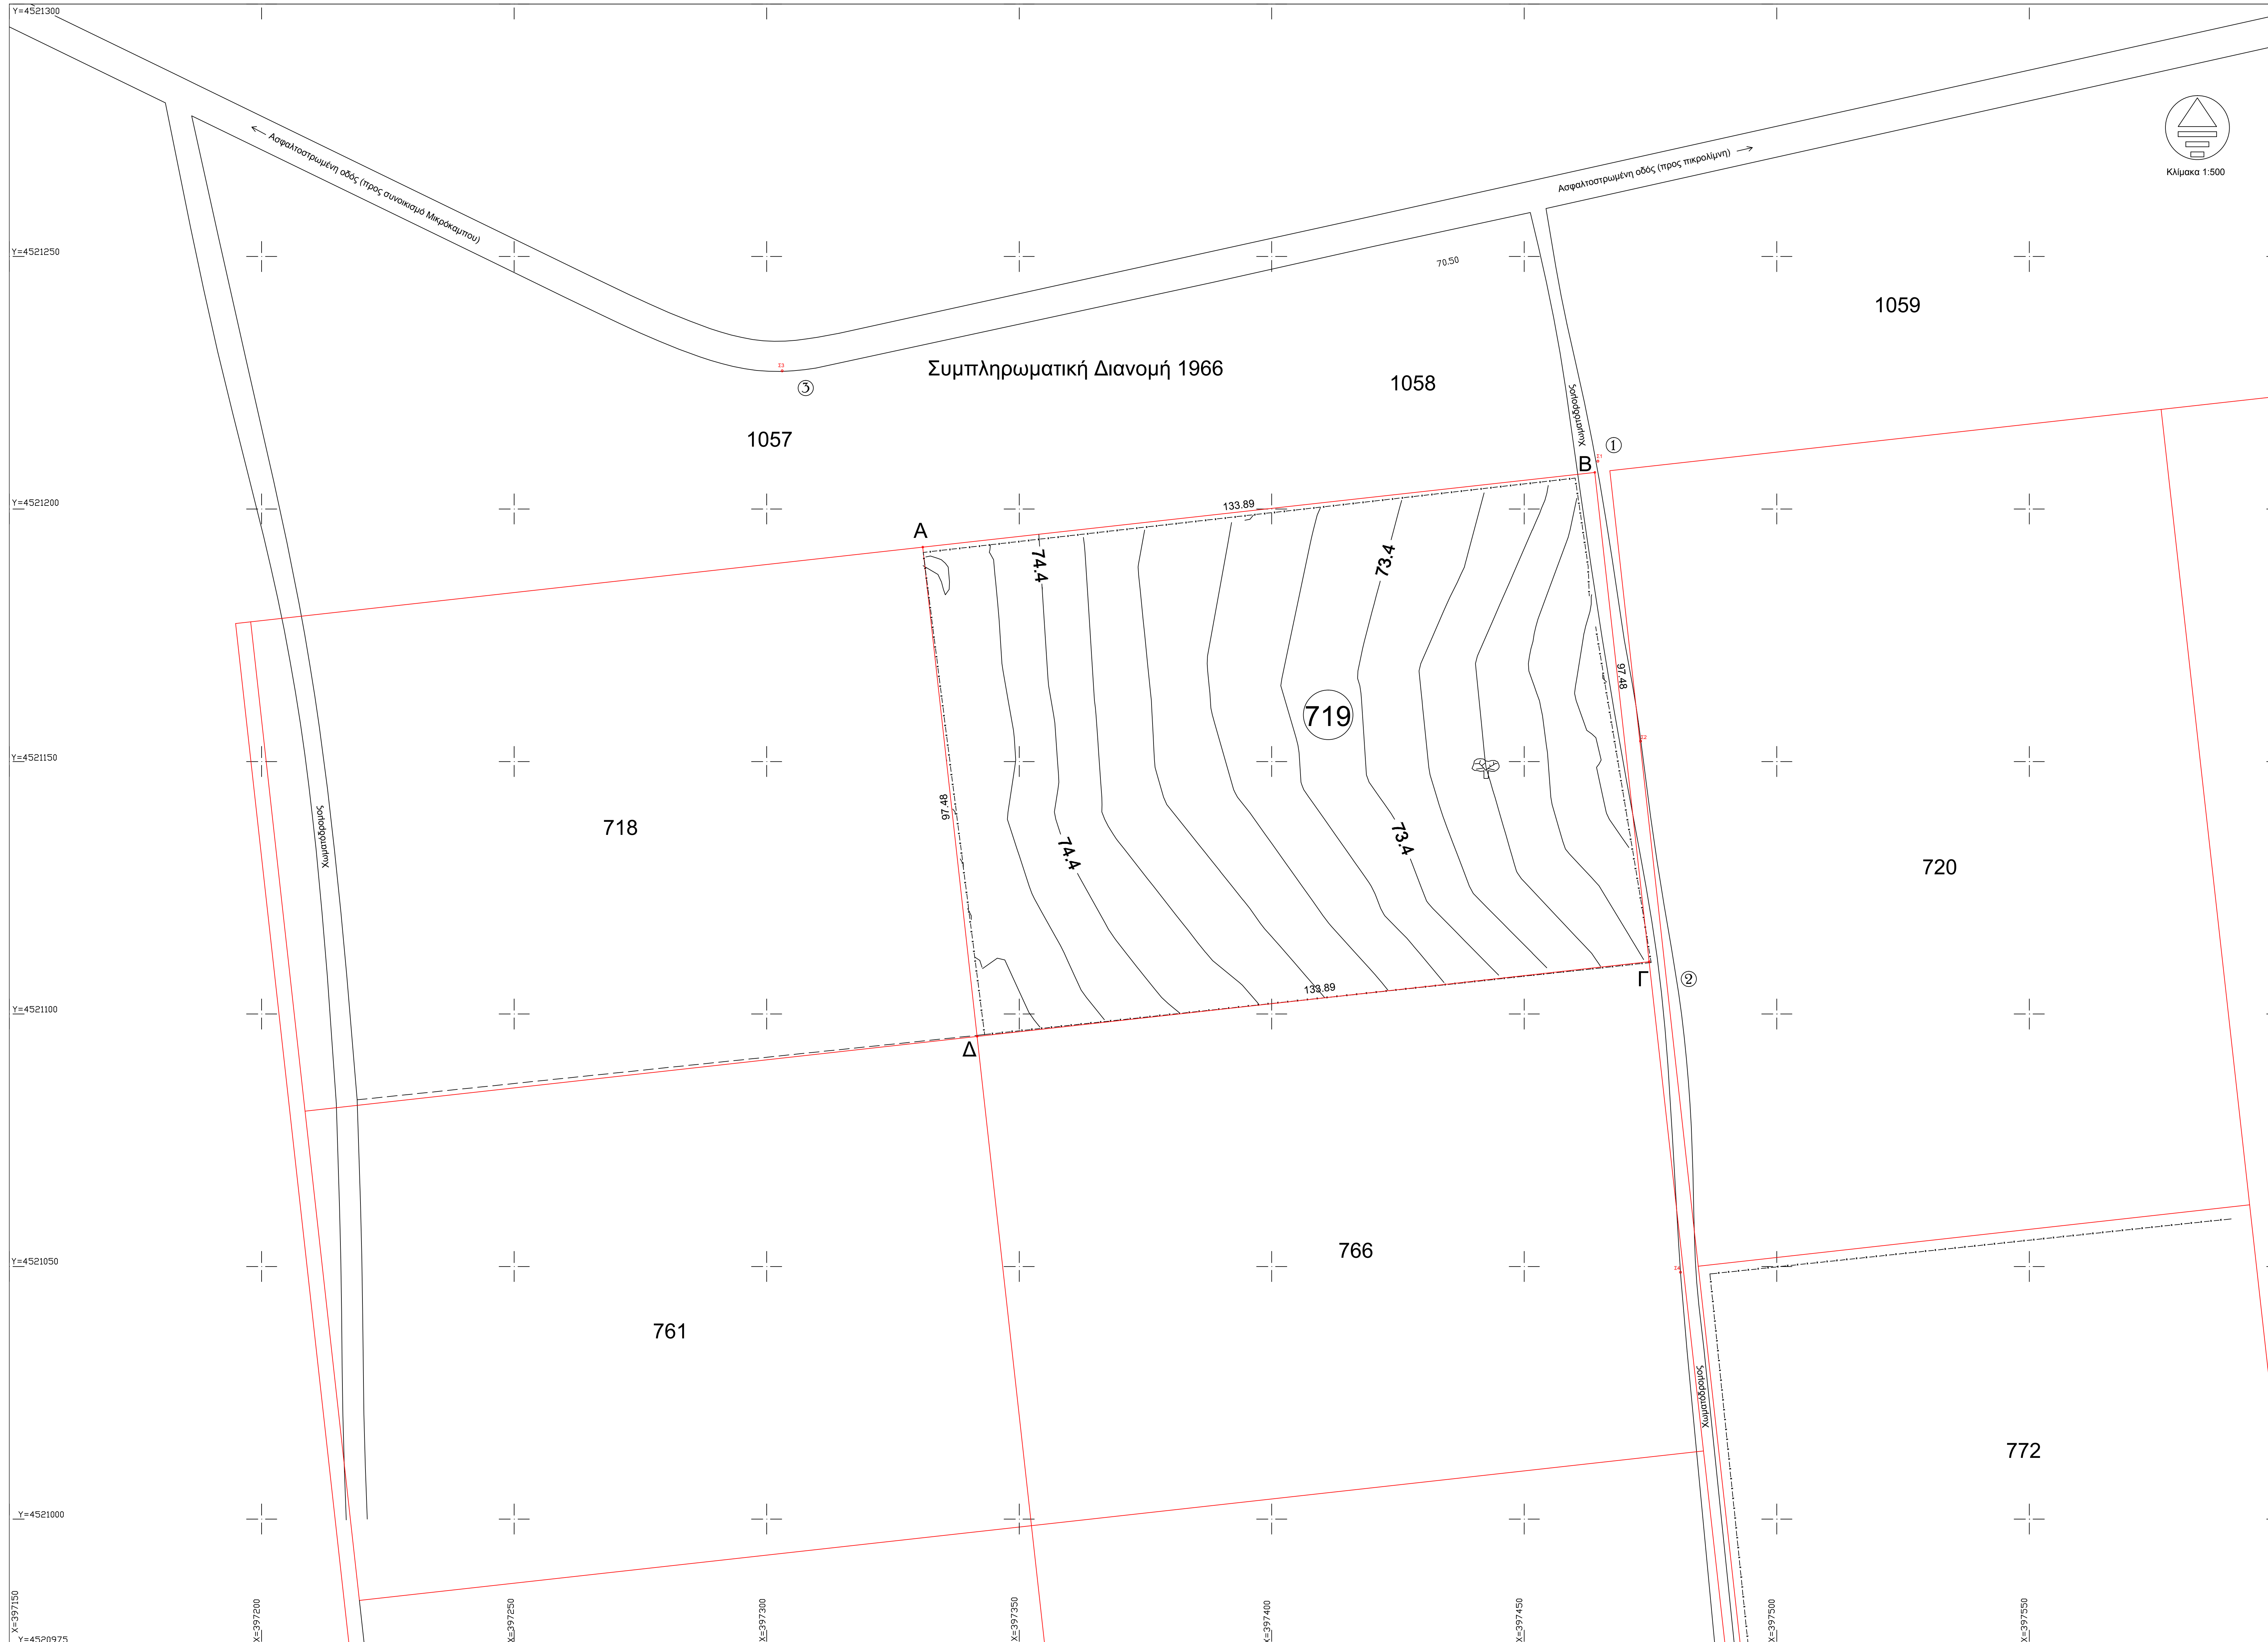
Y=4521300

Y=4521250

Y=4521200

Y=4521150

Y=4521100

Y=4521050

Y=4521000

Y=4520975

← Ασφαλτοστρωμένη οδός (προς συνοικισμό Μικρόκαμπου)

Ασφαλτοστρωμένη οδός (προς πικρολίμνη) →

Κλίμακα 1:500

70.50

1059

Συμπληρωματική Διανομή 1966

1058

③

1057

Χωματόδρομος

①

Β

133.89

Α

74.4

73.4

97.48

719

718

Χωματόδρομος

97.48

74.4

73.4

720

133.89

Γ

②

Δ

766

761

Χωματόδρομος

772

X=397150

X=397200

X=397250

X=397300

X=397350

X=397400

X=397450

X=397500

X=397550